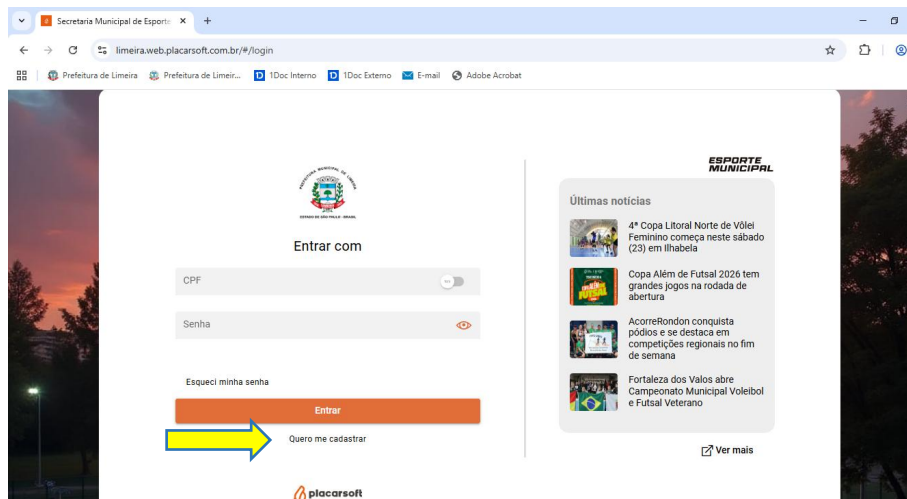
Secretaria Municipal de Esporte ×
+
limeira.web.placarsoft.com.br/#/login
Prefeitura de Limeira
Prefeitura de Limeir...
1Doc Interno
1Doc Externo
E-mail
Adobe Acrobat

Entrar com

CPF

Senha

Esqueci minha senha

Entrar

Quero me cadastrar

placarsoft

ESPORTE MUNICIPAL

Últimas notícias

4ª Copa Litoral Norte de Vôlei Feminino começa neste sábado (23) em Ilhabela

Copa Além de Futsal 2026 tem grandes jogos na rodada de abertura

AcorreRondon conquista pódios e se destaca em competições regionais no fim de semana

Fortaleza dos Valos abre Campeonato Municipal Voleibol e Futsal Veterano

Ver mais